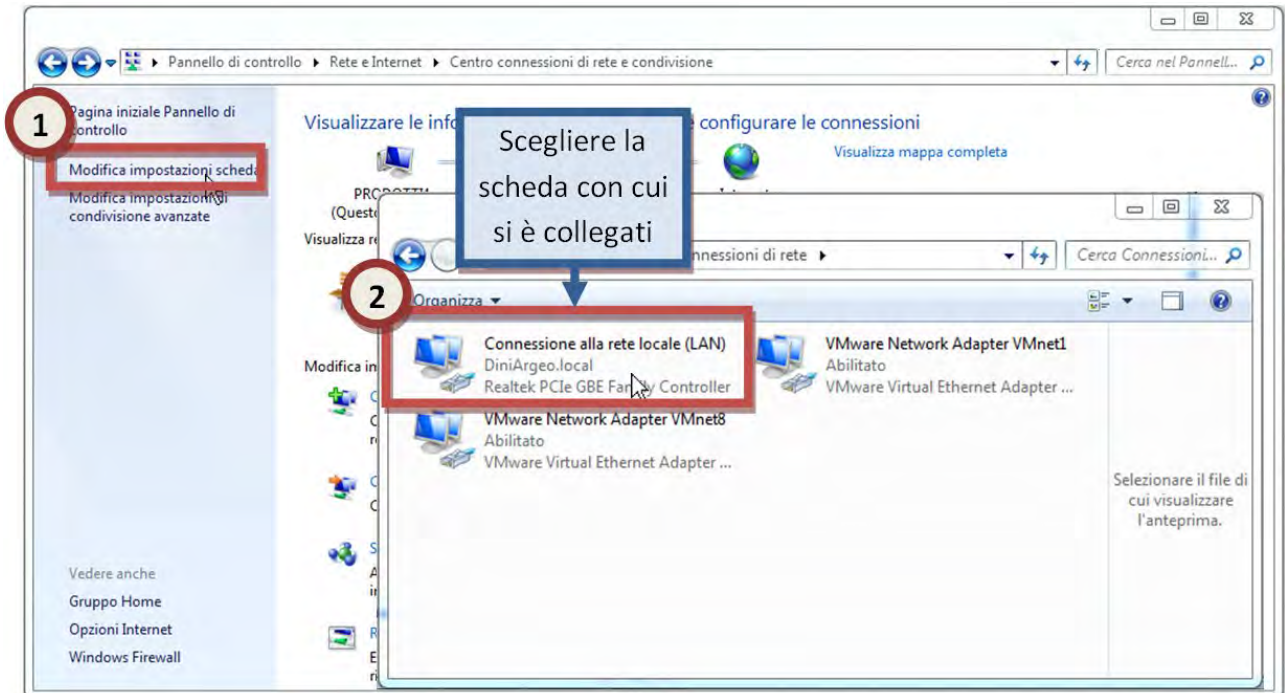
Pannello di controllo ▸ Rete e Internet ▸ Centro connessioni di rete e condivisione

Cerca nel Pannell...

Pagina iniziale Pannello di controllo

1

Modifica impostazioni scheda

Modifica impostazioni di condivisione avanzate

Visualizzare le info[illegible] configurare le connessioni

Visualizza mappa completa

PRO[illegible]

(Quest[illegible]

Visualizza re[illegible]

Scegliere la scheda con cui si è collegati

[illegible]nessioni di rete ▸

Cerca Connessioni...

2

Organizza ▾

Connessione alla rete locale (LAN)
DiniArgeo.local
Realtek PCIe GBE Fa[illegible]y Controller

VMware Network Adapter VMnet1
Abilitato
VMware Virtual Ethernet Adapter ...

VMware Network Adapter VMnet8
Abilitato
VMware Virtual Ethernet Adapter ...

Selezionare il file di cui visualizzare l'anteprima.

Modifica in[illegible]

Vedere anche

Gruppo Home

Opzioni Internet

Windows Firewall